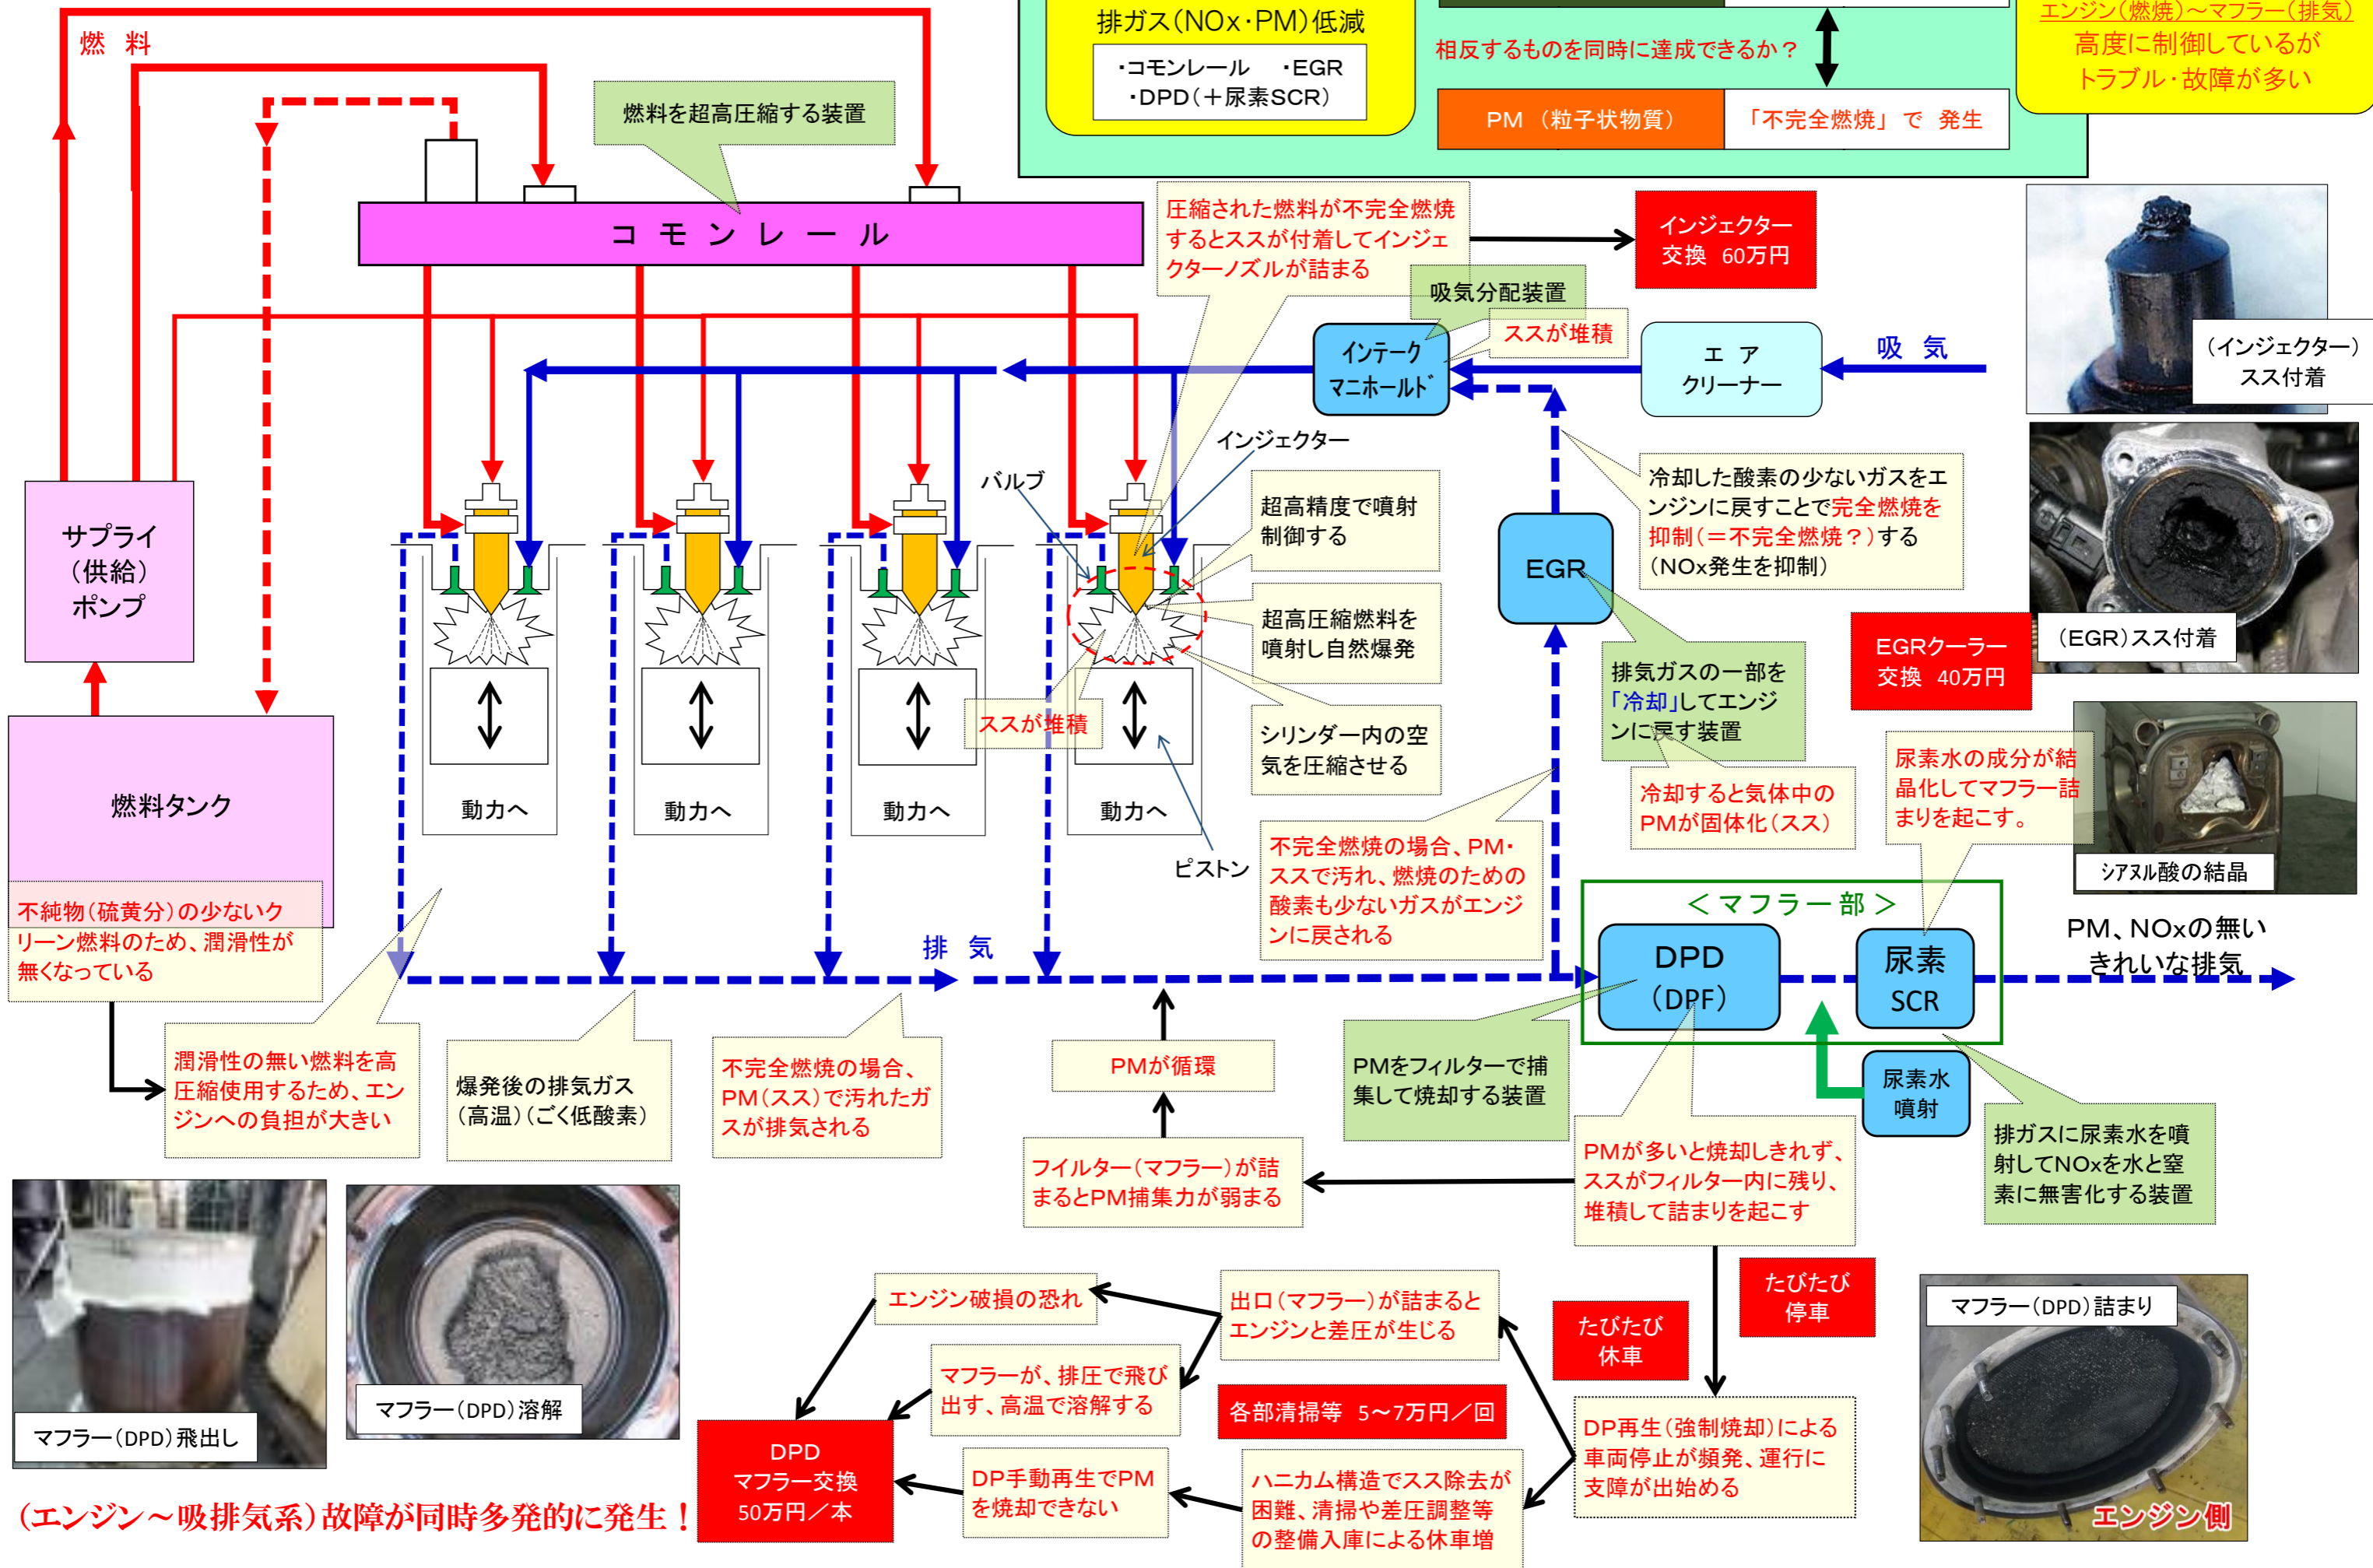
燃　料

排ガス(NOx･PM)低減
･コモンレール　･EGR
･DPD(＋尿素SCR)

相反するものを同時に達成できるか？

PM （粒子状物質）　「不完全燃焼」で 発生

エンジン(燃焼)～マフラー(排気)
高度に制御しているが
トラブル･故障が多い

燃料を超高圧縮する装置

コ モ ン レ ー ル

圧縮された燃料が不完全燃焼するとススが付着してインジェクターノズルが詰まる

インジェクター交換 60万円

吸気分配装置

ススが堆積

インテーク マニホールド

エ ア クリーナー

吸 気

(インジェクター)スス付着

インジェクター

バルブ

超高精度で噴射制御する

超高圧縮燃料を噴射し自然爆発

シリンダー内の空気を圧縮させる

EGR

冷却した酸素の少ないガスをエンジンに戻すことで完全燃焼を抑制(＝不完全燃焼？)する(NOx発生を抑制)

EGRクーラー交換 40万円

(EGR)スス付着

排気ガスの一部を「冷却」してエンジンに戻す装置

冷却すると気体中のPMが固体化(スス)

尿素水の成分が結晶化してマフラー詰まりを起こす。

シアヌル酸の結晶

サプライ(供給)ポンプ

燃料タンク

不純物(硫黄分)の少ないクリーン燃料のため、潤滑性が無くなっている

ススが堆積

動力へ　動力へ　動力へ　動力へ

ピストン

不完全燃焼の場合、PM･ススで汚れ、燃焼のための酸素も少ないガスがエンジンに戻される

＜マフラー部＞

DPD (DPF)

尿素 SCR

PM、NOxの無いきれいな排気

排 気

潤滑性の無い燃料を高圧縮使用するため、エンジンへの負担が大きい

爆発後の排気ガス(高温)(ごく低酸素)

不完全燃焼の場合、PM(スス)で汚れたガスが排気される

PMが循環

PMをフィルターで捕集して焼却する装置

尿素水噴射

排ガスに尿素水を噴射してNOxを水と窒素に無害化する装置

フィルター(マフラー)が詰まるとPM捕集力が弱まる

PMが多いと焼却しきれず、ススがフィルター内に残り、堆積して詰まりを起こす

マフラー(DPD)飛出し

マフラー(DPD)溶解

エンジン破損の恐れ

出口(マフラー)が詰まるとエンジンと差圧が生じる

たびたび休車

たびたび停車

マフラー(DPD)詰まり

マフラーが、排圧で飛び出す、高温で溶解する

各部清掃等 5～7万円／回

DP再生(強制焼却)による車両停止が頻発、運行に支障が出始める

DPD マフラー交換 50万円／本

DP手動再生でPMを焼却できない

ハニカム構造でスス除去が困難、清掃や差圧調整等の整備入庫による休車増

エンジン側

(エンジン～吸排気系)故障が同時多発的に発生！